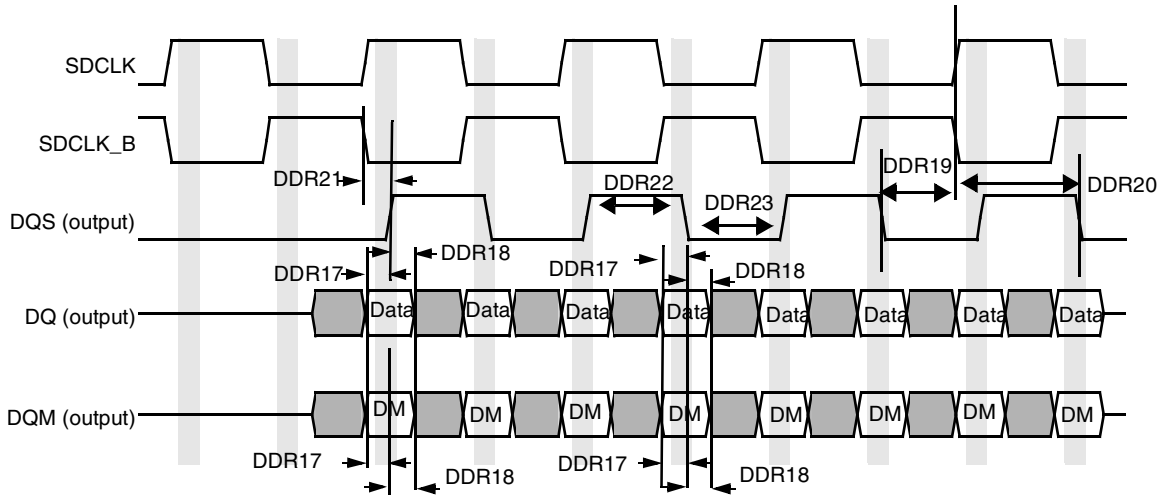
SDCLK

SDCLK_B

DDR21

DDR22

DDR19

DDR20

DDR23

DQS (output)

DDR18

DDR17

DDR17

DDR18

DQ (output)

Data Data Data Data Data Data Data Data

DQM (output)

DM DM DM DM DM DM DM DM

DDR17

DDR18

DDR17

DDR18